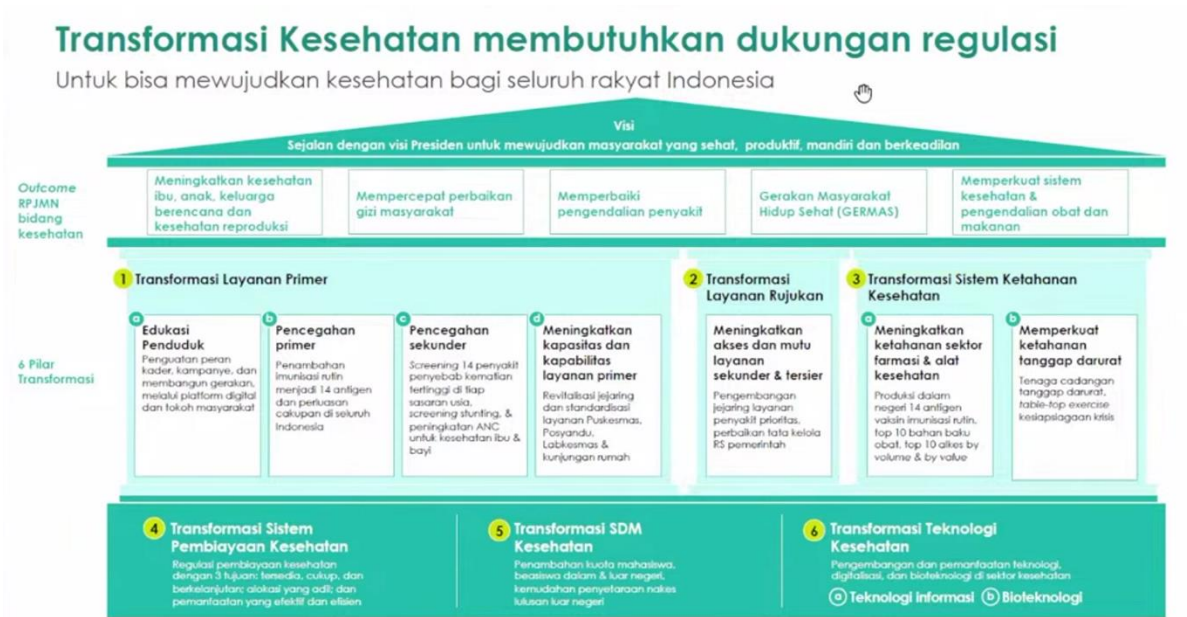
Transformasi Kesehatan membutuhkan dukungan regulasi

Untuk bisa mewujudkan kesehatan bagi seluruh rakyat Indonesia

Visi

Sejalan dengan visi Presiden untuk mewujudkan masyarakat yang sehat, produktif, mandiri dan berkeadilan

Outcome RPJMN bidang kesehatan

Meningkatkan kesehatan ibu, anak, keluarga berencana dan kesehatan reproduksi

Mempercepat perbaikan gizi masyarakat

Memperbaiki pengendalian penyakit

Gerakan Masyarakat Hidup Sehat (GERMAS)

Memperkuat sistem kesehatan & pengendalian obat dan makanan

6 Pilar Transformasi

1 Transformasi Layanan Primer

a Edukasi Penduduk

Penguatan peran kader, kampanye, dan membangun gerakan, melalui platform digital dan tokoh masyarakat

b Pencegahan primer

Penambahan imunisasi rutin menjadi 14 antigen dan perluasan cakupan di seluruh Indonesia

c Pencegahan sekunder

Screening 14 penyakit penyebab kematian tertinggi di tiap sasaran usia, screening stunting, & peningkatan ANC untuk kesehatan ibu & bayi

d Meningkatkan kapasitas dan kapabilitas layanan primer

Revitalisasi jejaring dan standardisasi layanan Puskesmas, Posyandu, Labkesmas & kunjungan rumah

2 Transformasi Layanan Rujukan

Meningkatkan akses dan mutu layanan sekunder & tersier

Pengembangan jejaring layanan penyakit prioritas, perbaikan tata kelola RS pemerintah

3 Transformasi Sistem Ketahanan Kesehatan

a Meningkatkan ketahanan sektor farmasi & alat kesehatan

Produksi dalam negeri 14 antigen vaksin imunisasi rutin, top 10 bahan baku obat, top 10 alkes by volume & by value

b Memperkuat ketahanan tanggap darurat

Tenaga cadangan tanggap darurat, table-top exercise kesiapsiagaan krisis

4 Transformasi Sistem Pembiayaan Kesehatan

Regulasi pembiayaan kesehatan dengan 3 tujuan: tersedia, cukup, dan berkelanjutan; alokasi yang adil; dan pemanfaatan yang efektif dan efisien

5 Transformasi SDM Kesehatan

Penambahan kuota mahasiswa, beasiswa dalam & luar negeri, kemudahan penyetaraan nakes lulusan luar negeri

6 Transformasi Teknologi Kesehatan

Pengembangan dan pemanfaatan teknologi, digitalisasi, dan bioteknologi di sektor kesehatan

a Teknologi Informasi b Bioteknologi